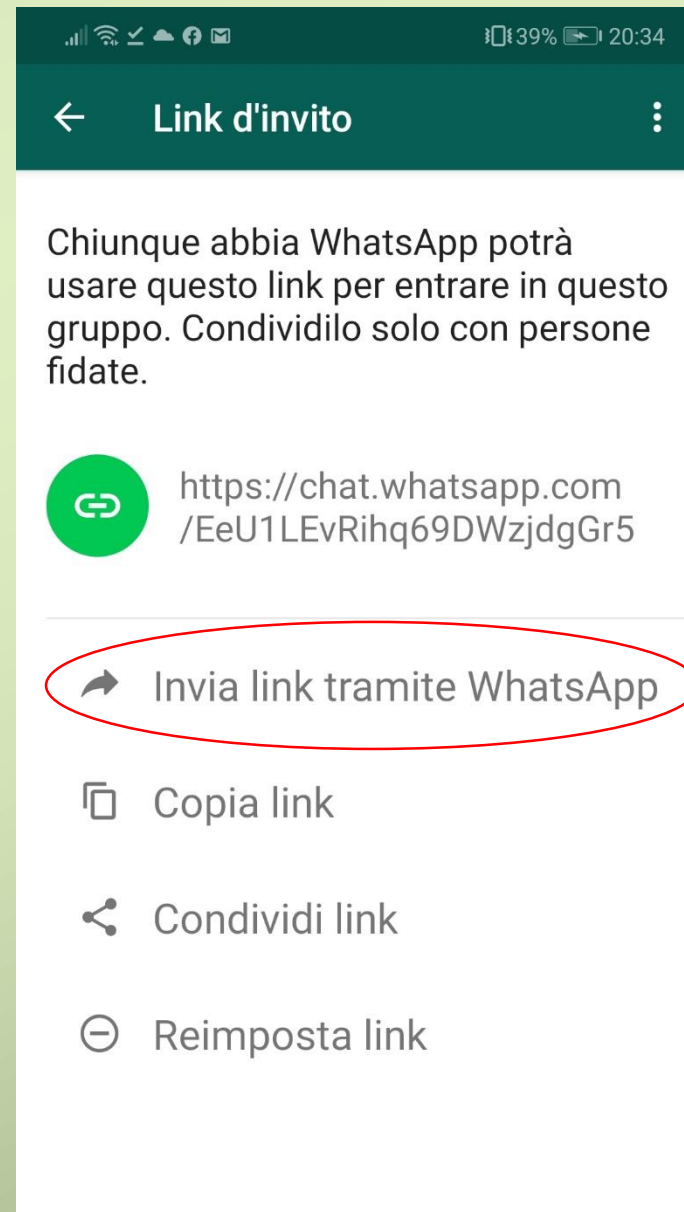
39% 20:34

Link d'invito

Chiunque abbia WhatsApp potrà usare questo link per entrare in questo gruppo. Condividilo solo con persone fidate.

https://chat.whatsapp.com/EeU1LEvRihq69DWzjdgGr5

Invia link tramite WhatsApp

Copia link

Condividi link

Reimposta link